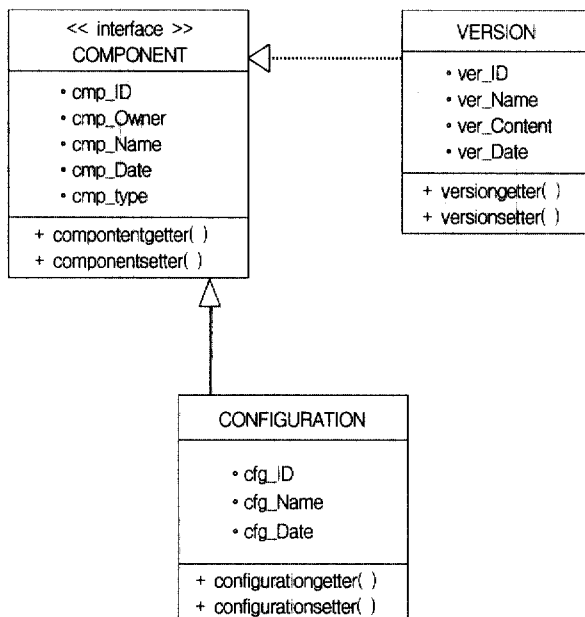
<< interface >>
COMPONENT

• cmp_ID
• cmp_Owner
• cmp_Name
• cmp_Date
• cmp_type

+ compontentgetter( )
+ componentsetter( )

VERSION

• ver_ID
• ver_Name
• ver_Content
• ver_Date

+ versiongetter( )
+ versionsetter( )

CONFIGURATION

• cfg_ID
• cfg_Name
• cfg_Date

+ configurationgetter( )
+ configurationsetter( )